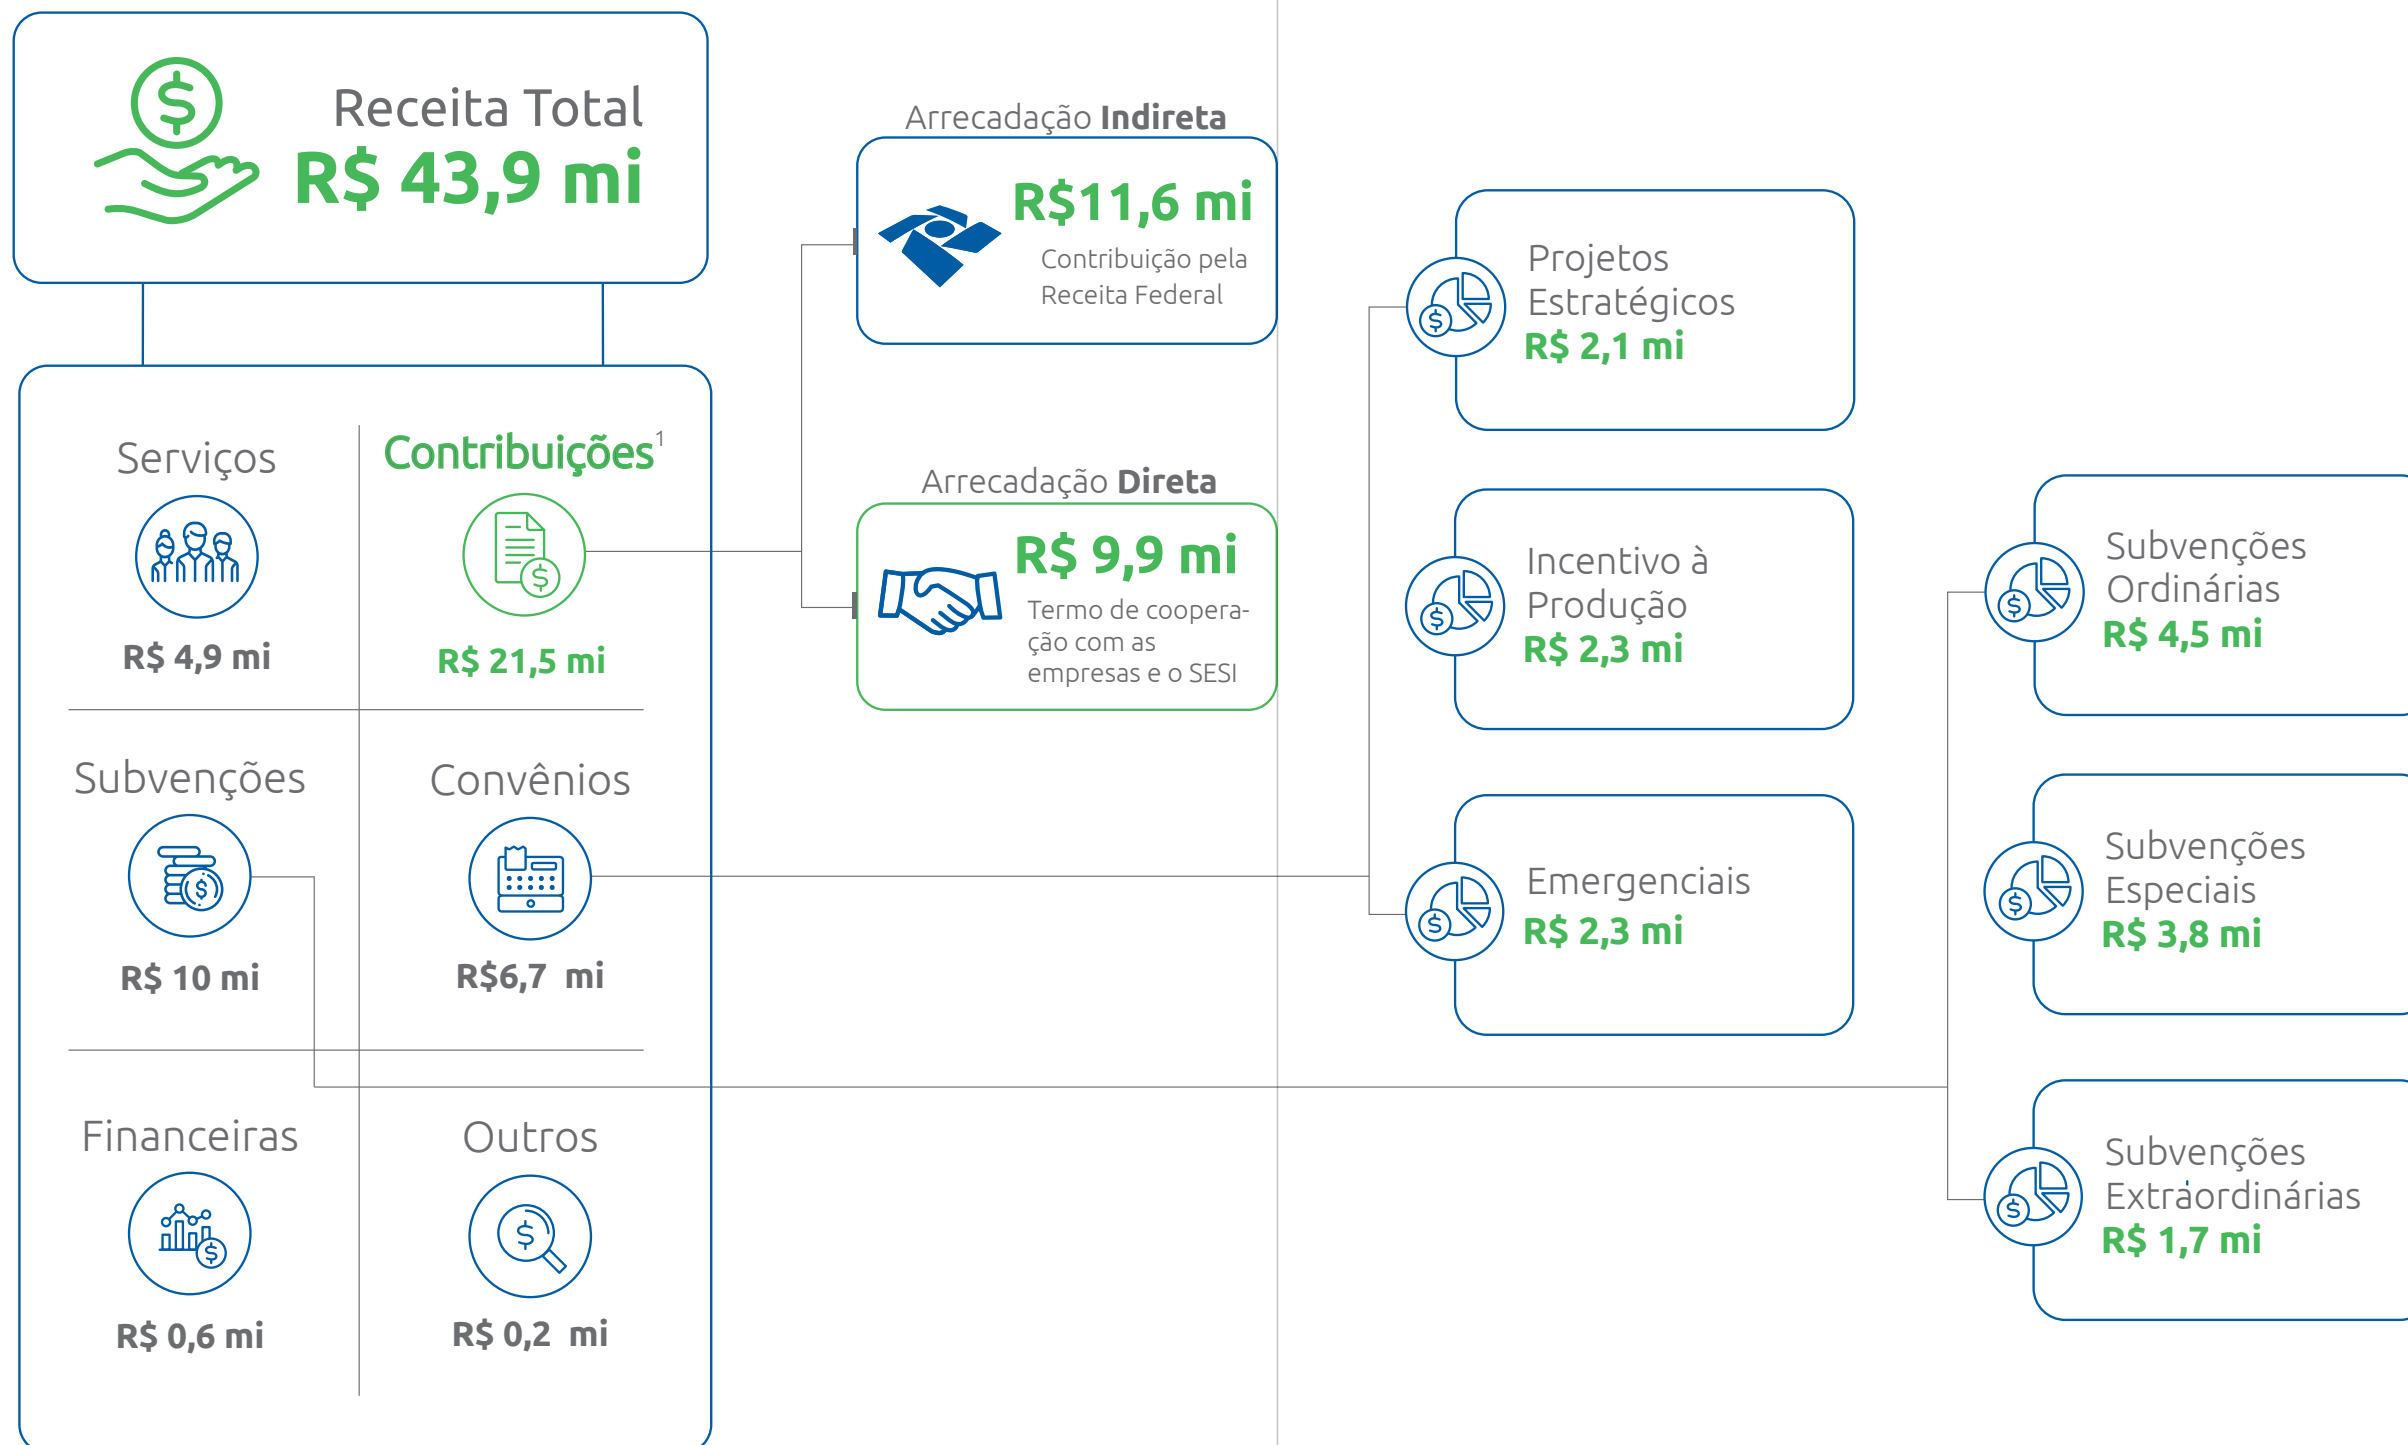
Receita Total
R$ 43,9 mi

Serviços
R$ 4,9 mi

Contribuições$^1$
R$ 21,5 mi

Subvenções
R$ 10 mi

Convênios
R$6,7 mi

Financeiras
R$ 0,6 mi

Outros
R$ 0,2 mi

Arrecadação Indireta
R$11,6 mi
Contribuição pela Receita Federal

Arrecadação Direta
R$ 9,9 mi
Termo de cooperação com as empresas e o SESI

Projetos Estratégicos
R$ 2,1 mi

Incentivo à Produção
R$ 2,3 mi

Emergenciais
R$ 2,3 mi

Subvenções Ordinárias
R$ 4,5 mi

Subvenções Especiais
R$ 3,8 mi

Subvenções Extraordinárias
R$ 1,7 mi